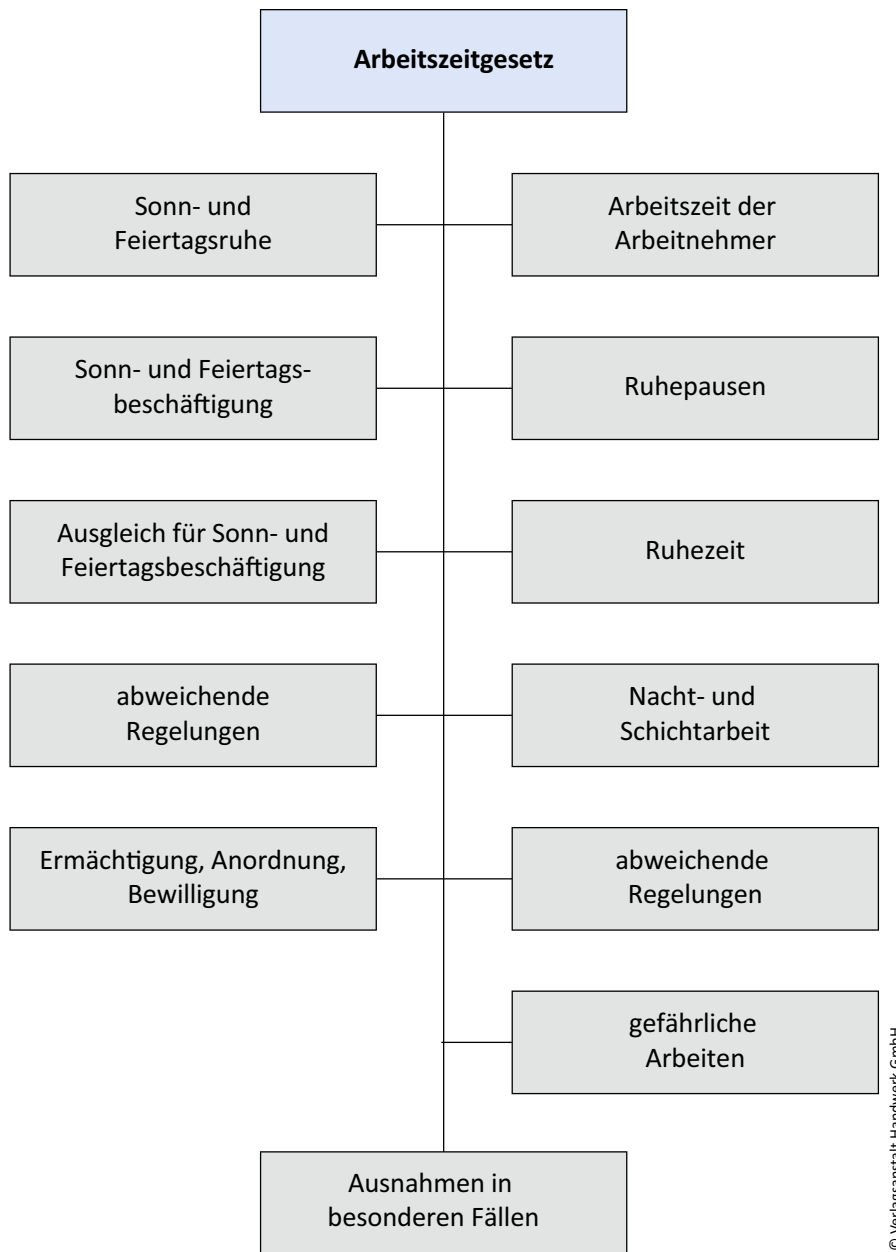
Arbeitszeitgesetz

Sonn- und Feiertagsruhe

Arbeitszeit der Arbeitnehmer

Sonn- und Feiertagsbeschäftigung

Ruhepausen

Ausgleich für Sonn- und Feiertagsbeschäftigung

Ruhezeit

abweichende Regelungen

Nacht- und Schichtarbeit

Ermächtigung, Anordnung, Bewilligung

abweichende Regelungen

gefährliche Arbeiten

Ausnahmen in besonderen Fällen

© Verlagsanstalt Handwerk GmbH